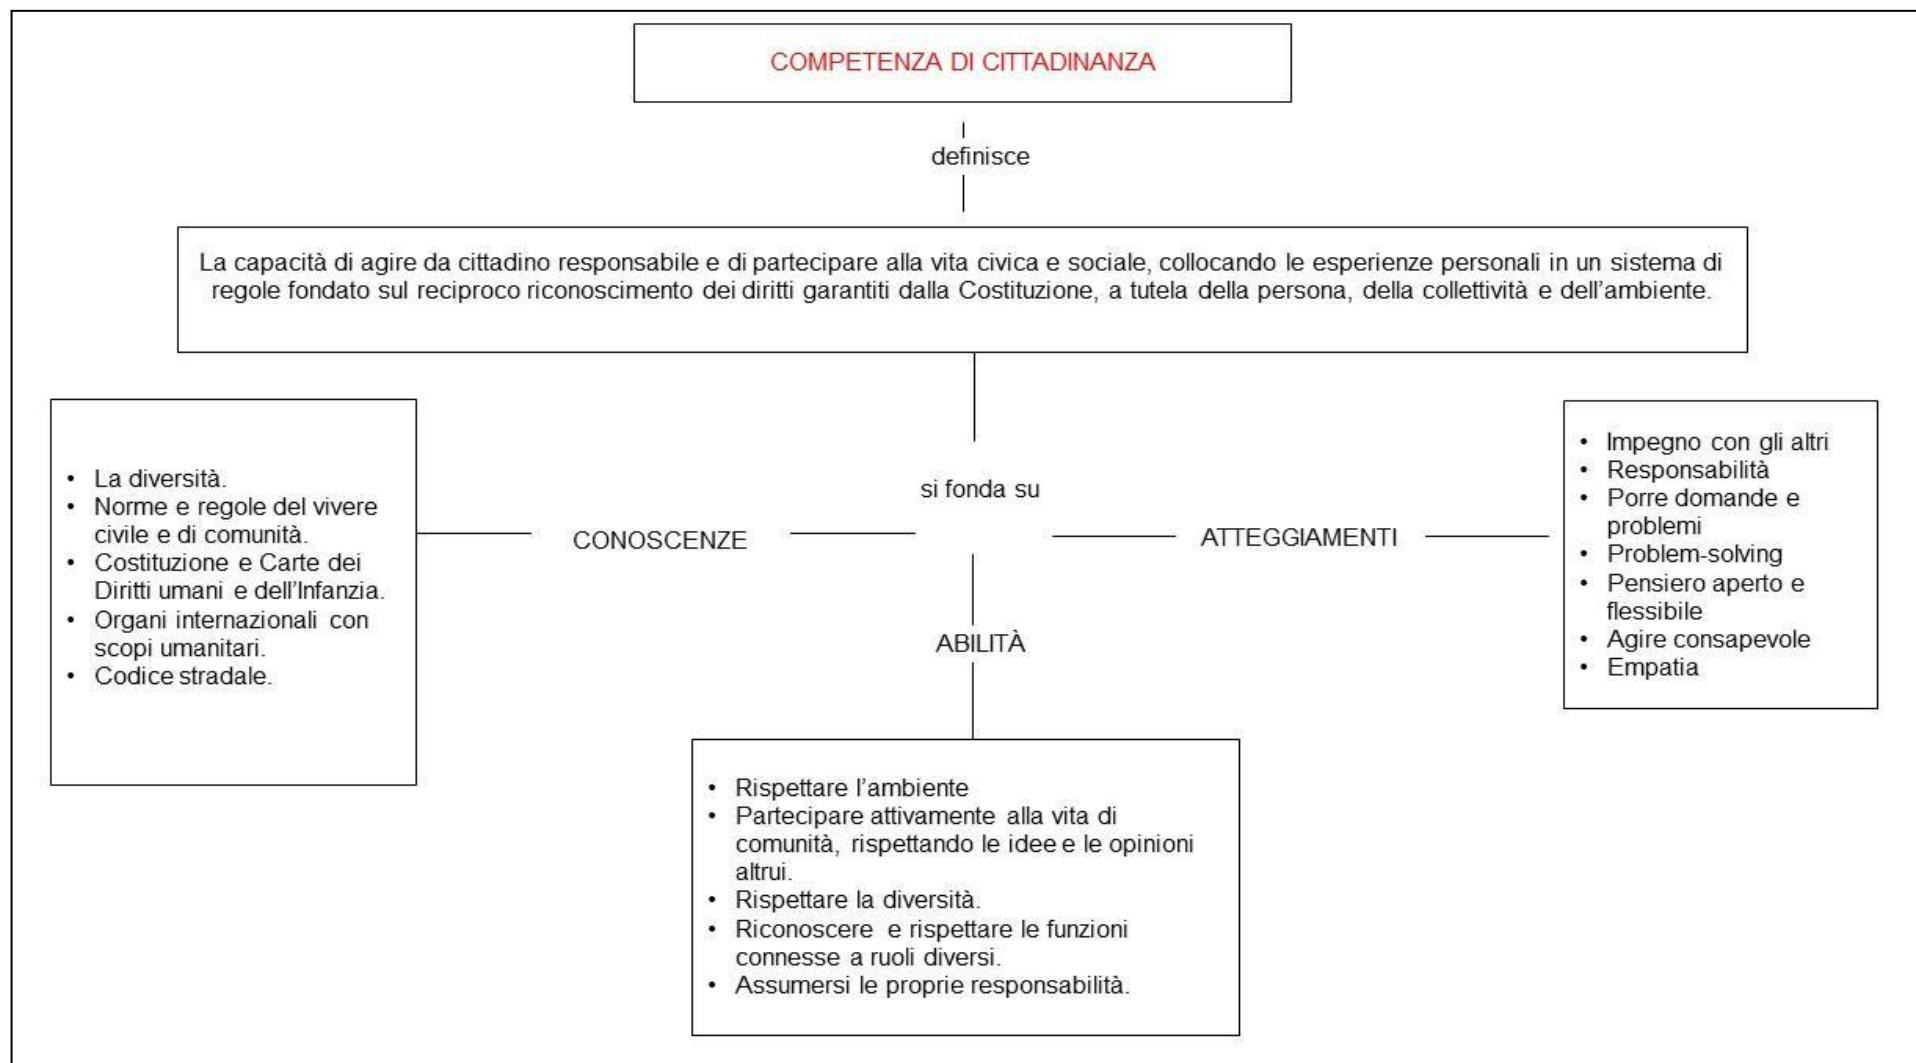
COMPETENZA DI CITTADINANZA

definisce

La capacità di agire da cittadino responsabile e di partecipare alla vita civica e sociale, collocando le esperienze personali in un sistema di regole fondato sul reciproco riconoscimento dei diritti garantiti dalla Costituzione, a tutela della persona, della collettività e dell'ambiente.

si fonda su

CONOSCENZE

- La diversità.
- Norme e regole del vivere civile e di comunità.
- Costituzione e Carte dei Diritti umani e dell'Infanzia.
- Organi internazionali con scopi umanitari.
- Codice stradale.

ATTEGGIAMENTI

- Impegno con gli altri
- Responsabilità
- Porre domande e problemi
- Problem-solving
- Pensiero aperto e flessibile
- Agire consapevole
- Empatia

ABILITÀ

- Rispettare l'ambiente
- Partecipare attivamente alla vita di comunità, rispettando le idee e le opinioni altrui.
- Rispettare la diversità.
- Riconoscere e rispettare le funzioni connesse a ruoli diversi.
- Assumersi le proprie responsabilità.